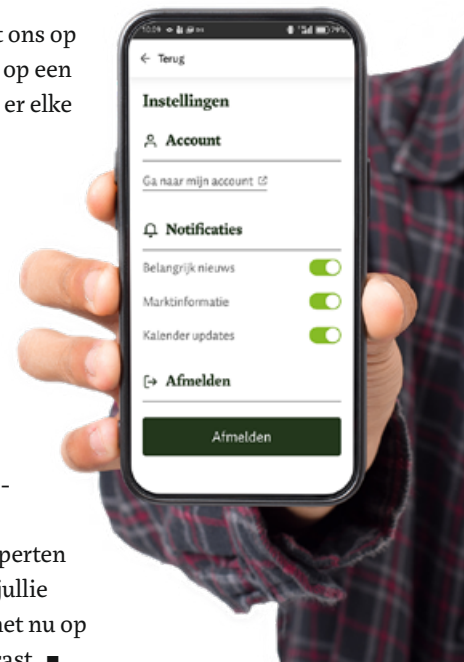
t ons op
op een
er elke

-

perten
jullie
het nu op
vast. ■

10:59

← Terug

Instellingen

Account

Ga naar mijn account

Notificaties

Belangrijk nieuws

Marktinformatie

Kalender updates

Afmelden

Afmelden